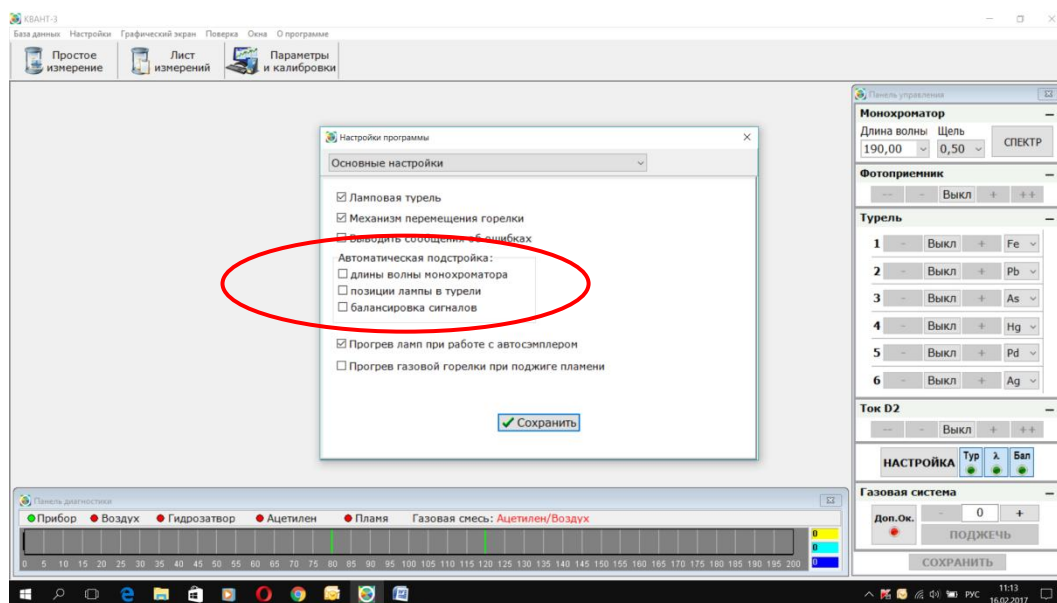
КВАНТ-3

База данных Настройки Графический экран Поверка Окна О программе

Простое измерение
Лист измерений
Параметры и калибровки

Настройки программы

Основные настройки

☑ Ламповая турель
☑ Механизм перемещения горелки
☑ Выводить сообщения об ошибках

Автоматическая подстройка:
☐ длины волны монохроматора
☐ позиции лампы в турели
☐ балансировка сигналов

☑ Прогрев ламп при работе с автосэмплером
☐ Прогрев газовой горелки при поджиге пламени

Сохранить

Панель управления

Монохроматор
Длина волны Щель
190,00 0,50
СПЕКТР

Фотоприемник
-- - Выкл + ++

Турель
1 - Выкл + Fe
2 - Выкл + Pb
3 - Выкл + As
4 - Выкл + Hg
5 - Выкл + Pd
6 - Выкл + Ag

Ток D2
-- - Выкл + ++

НАСТРОЙКА Тур λ Бал

Газовая система
Доп.Ок.
- 0 +
ПОДЖЕЧЬ

СОХРАНИТЬ

Панель диагностики

Прибор Воздух Гидрозатвор Ацетилен Пламя Газовая смесь: Ацетилен/Воздух

0
0
0

0 5 10 15 20 25 30 35 40 45 50 55 60 65 70 75 80 85 90 95 100 105 110 115 120 125 130 135 140 145 150 155 160 165 170 175 180 185 190 195 200

РУС 11:13 16.02.2017